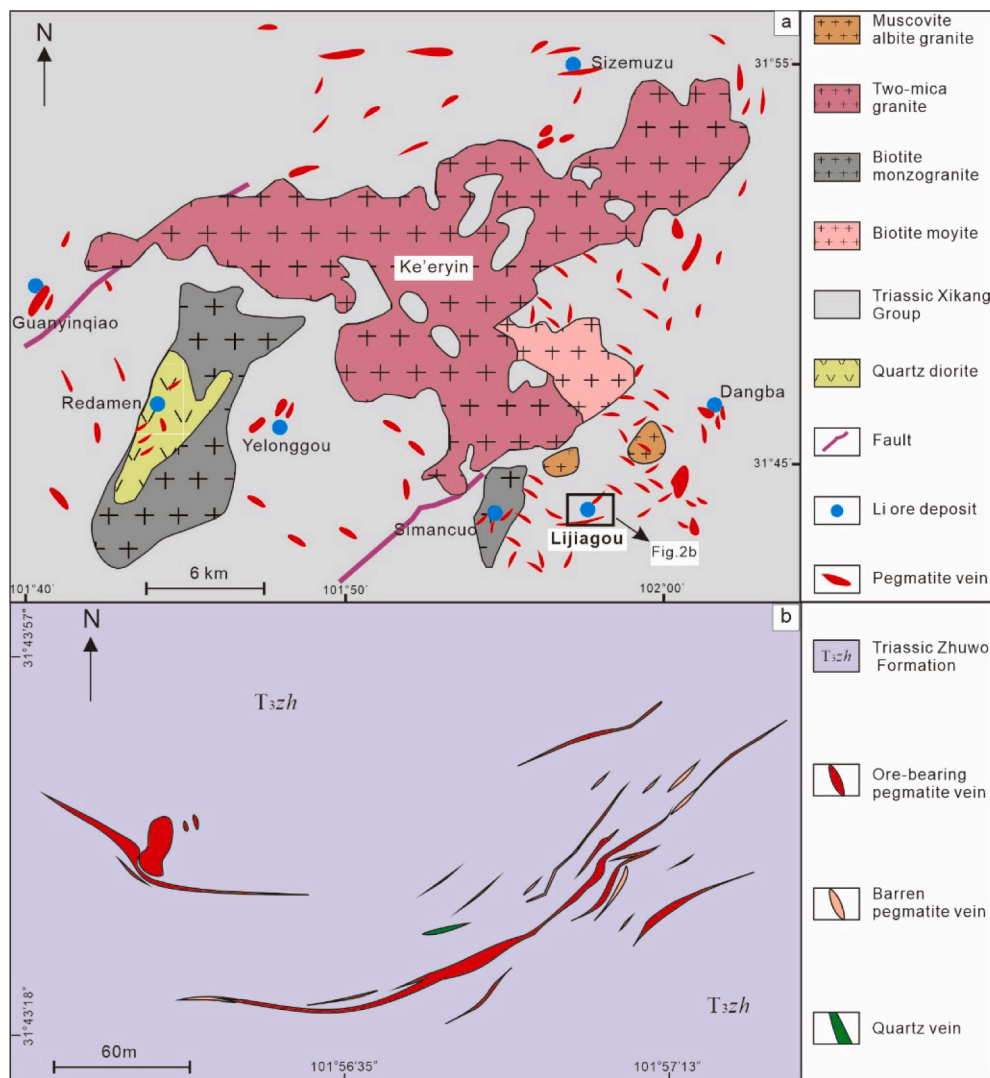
a

N

Sizemuzu

31°55′

Ke'eryin

Guanyinqiao

Redamen

Yelonggou

Dangba

31°45′

Simancuo

Lijiagou

Fig.2b

6 km

101°40′

101°50′

102°00′

Muscovite albite granite

Two-mica granite

Biotite monzogranite

Biotite moyite

Triassic Xikang Group

Quartz diorite

Fault

Li ore deposit

Pegmatite vein

b

N

31°43′57″

$T_3zh$

$T_3zh$

31°43′18″

60m

101°56′35″

101°57′13″

$T_3zh$ Triassic Zhuwo Formation

Ore-bearing pegmatite vein

Barren pegmatite vein

Quartz vein